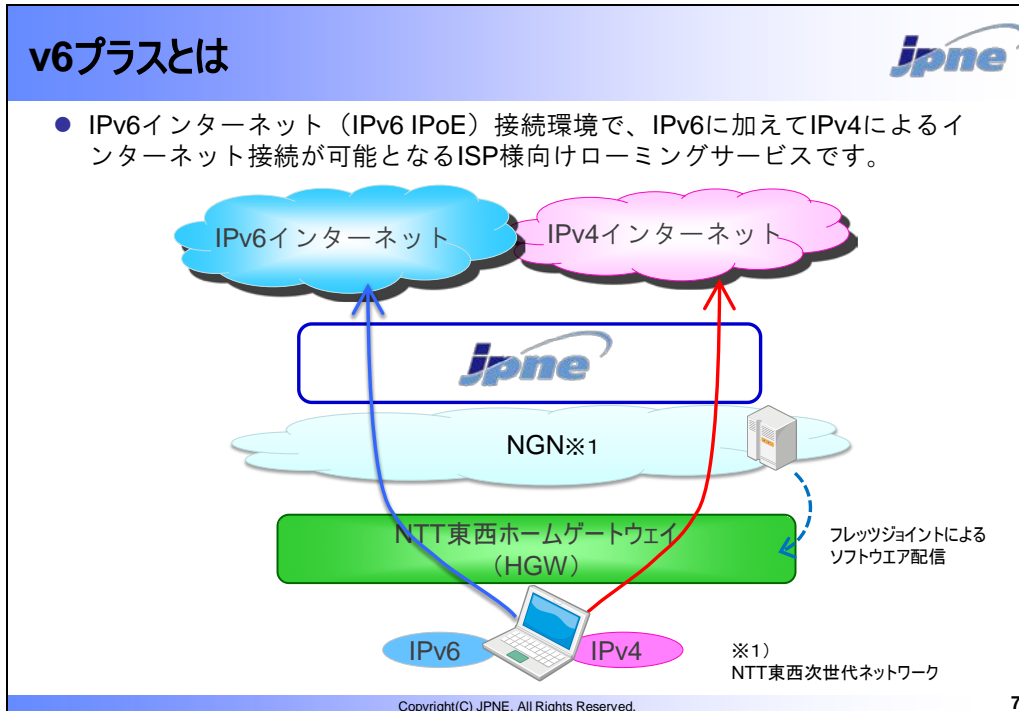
v6プラスとは

jpne

IPv6インターネット（IPv6 IPoE）接続環境で、IPv6に加えてIPv4によるインターネット接続が可能となるISP様向けローミングサービスです。

IPv6インターネット

IPv4インターネット

jpne

NGN※1

NTT東西ホームゲートウェイ
（HGW）

フレッツジョイントによるソフトウエア配信

IPv6

IPv4

※1）
NTT東西次世代ネットワーク

Copyright(C) JPNE. All Rights Reserved.

7